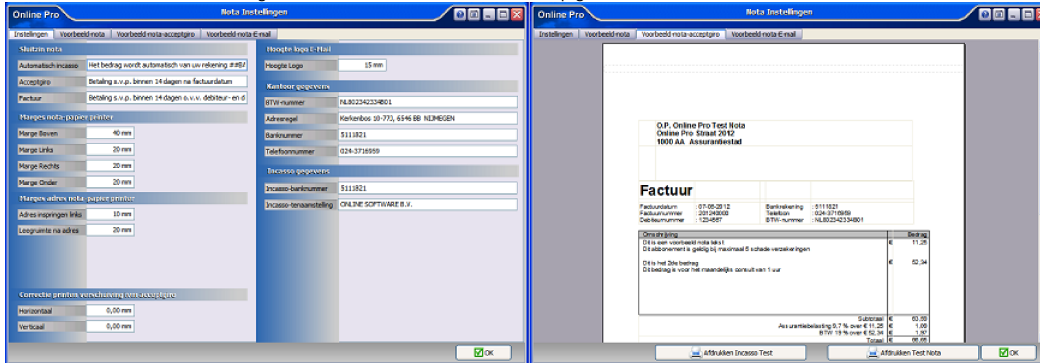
Online Pro
Nota Instellingen

Instellingen | Voorbeeld-nota | Voorbeeld-nota-acceptgiro | Voorbeeld-nota-E-mail

Sluiten nota
Automatisch incasso: Het bedrag wordt automatisch van uw rekening ##B#
Acceptgiro: Betaling s.v.p. binnen 14 dagen na factuurdatum
Factuur: Betaling s.v.p. binnen 14 dagen o.v.v. debiteur- en d

Marges nota papier printer
Marge Boven: 40 mm
Marge Links: 20 mm
Marge Rechts: 20 mm
Marge Onder: 20 mm

Marges adres nota papier printer
Adres inspringen links: 10 mm
Leegruimte na adres: 20 mm

Correctie printen verschuiving van acceptgiro
Horizontaal: 0,00 mm
Verticaal: 0,00 mm

Hoogte logo E-Mail
Hoogte Logo: 15 mm

Kantoor gegevens
BTW-nummer: NL802342334B01
Adresregel: Kerkenbos 10-773, 6546 BB NIJMEGEN
Banknummer: 5111821
Telefoonnummer: 024-3716959

Incasso gegevens
Incasso-banknummer: 5111821
Incasso-tenaamstelling: ONLINE SOFTWARE B.V.

OK

Online Pro
Nota Instellingen

Instellingen | Voorbeeld-nota | Voorbeeld-nota-acceptgiro | Voorbeeld-nota-E-mail

O.P. Online Pro Test Nota
Online Pro Straat 2012
1000 AA Assurantiestad

Factuur

Factuurdatum : 07-05-2012
Factuurnummer : 201243003
Debiteurnummer : 1234567

Bankrekening : 5111821
Telefoon : 024-3716959
BTW-nummer : NL802342334B01

| Omschrijving | | Bedrag |
|---|---|---|
| Dit is een voorbeeld nota tekst<br>Dit abonnement is geldig bij maximaal 5 schade verzekeringen | € | 11,25 |
| Dit is het 2de bedrag<br>Dit bedrag is voor het maandelijks consult van 1 uur | € | 52,34 |
| Subtotaal | € | 63,59 |
| Assurantiebelasting 9,7 % over € 11,25 | € | 1,09 |
| BTW 19 % over € 52,34 | € | 1,97 |
| Totaal | € | 66,65 |

Afdrukken Incasso Test
Afdrukken Test Nota
OK